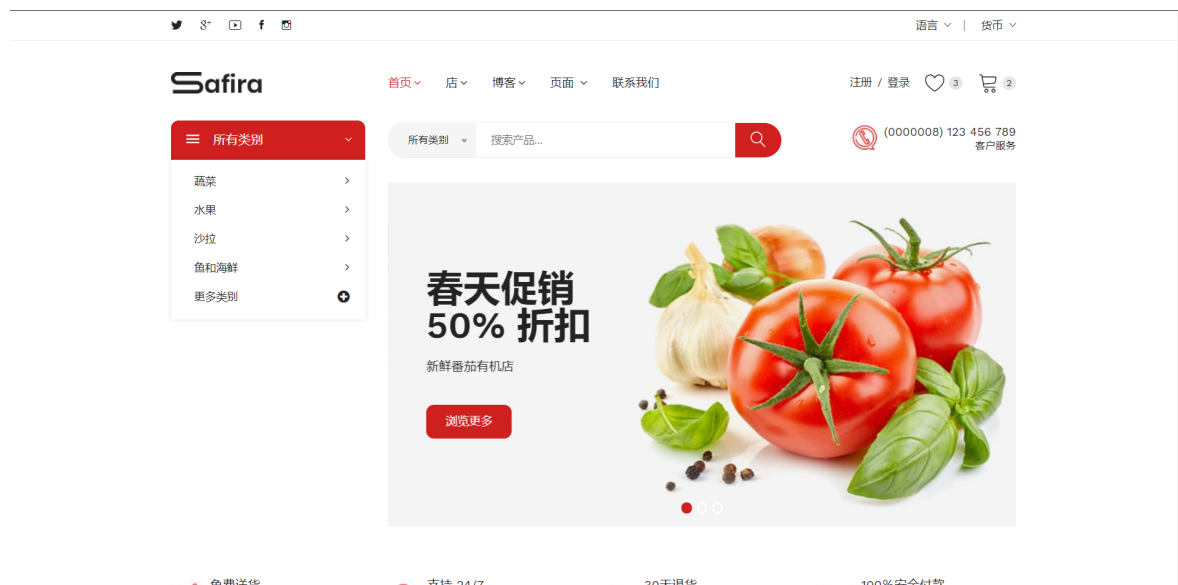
语言 | 货币

Safira

首页 店 博客 页面 联系我们

注册 / 登录 3 2

所有类别

所有类别 搜索产品...

(0000008) 123 456 789
客户服务

蔬菜
水果
沙拉
鱼和海鲜
更多类别

春天促销
50% 折扣

新鲜番茄有机店

浏览更多

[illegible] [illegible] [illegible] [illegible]